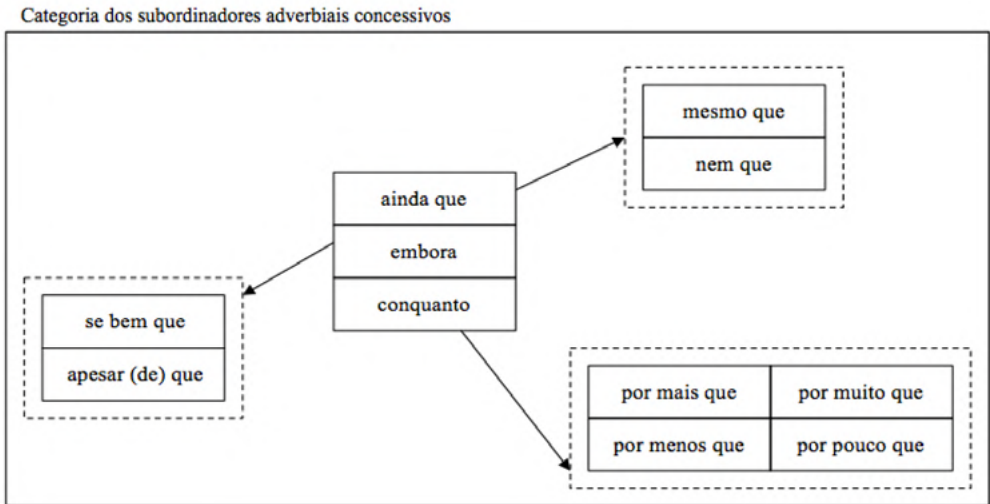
Categoria dos subordinadores adverbiais concessivos

mesmo que
nem que

ainda que
embora
conquanto

se bem que
apesar (de) que

| por mais que | por muito que |
|---|---|
| por menos que | por pouco que |